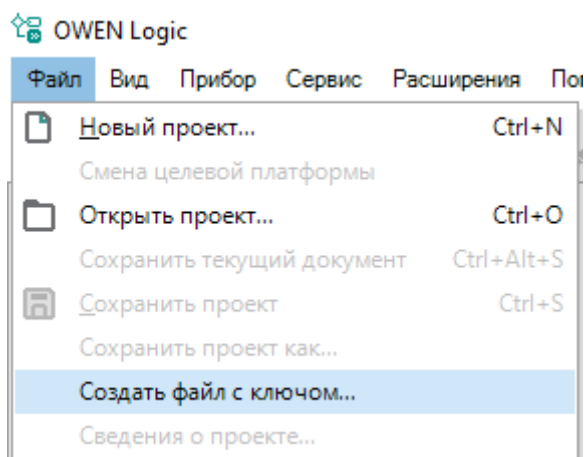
OWEN Logic

Файл Вид Прибор Сервис Расширения По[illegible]

Новый проект... Ctrl+N
Смена целевой платформы
Открыть проект... Ctrl+O
Сохранить текущий документ Ctrl+Alt+S
Сохранить проект Ctrl+S
Сохранить проект как...
Создать файл с ключом...
Сведения о проекте...